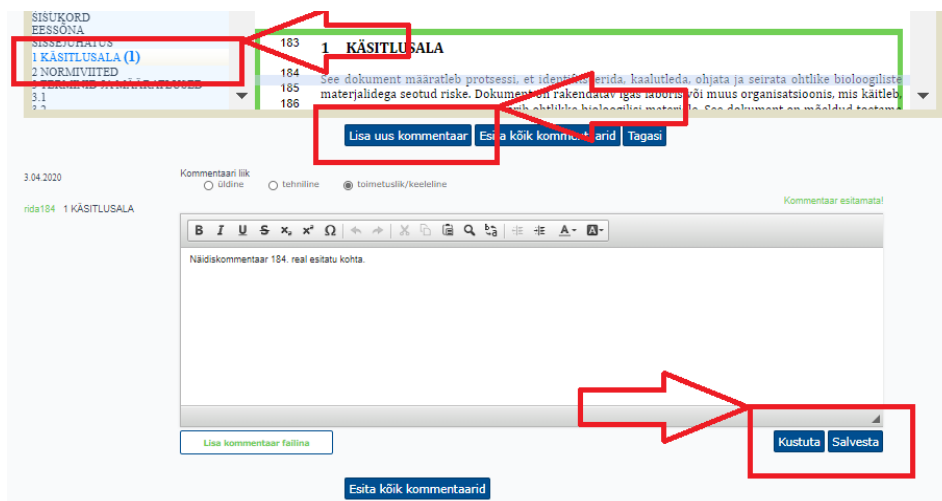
SISUKORD
EESSÕNA
SISSEJUHATUS
1 KÄSITLUSALA (1)
2 NORMIVIITED
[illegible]
3.1

183
1 KÄSITLUSALA
184
See dokument määratleb protsessi, et identi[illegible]erida, kaalutleda, ohjata ja seirata ohtlike bioloogiliste
185
materjalidega seotud riske. Dokument on rakendatav igas laboris või muus organisatsioonis, mis käitleb,
186
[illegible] ohtlikke bioloogilisi materjale. See dokument on mõeldud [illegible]

Lisa uus kommentaar
Esita kõik kommentaarid
Tagasi

3.04.2020
Kommentaari liik
üldine
tehniline
toimetuslik/keeleline
rida184 1 KÄSITLUSALA
Kommentaar esitamata!

Näidiskommentaar 184. real esitatu kohta.

Lisa kommentaar failina
Kustuta
Salvesta

Esita kõik kommentaarid